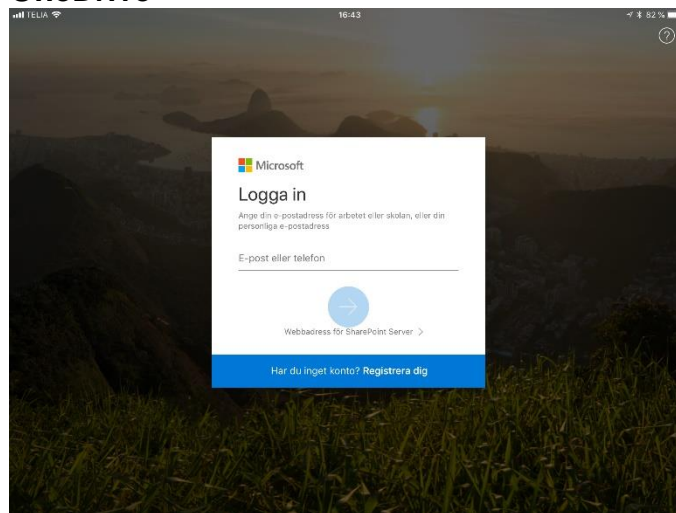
TELIA

16:43

82 %

?

Microsoft

Logga in

Ange din e-postadress för arbetet eller skolan, eller din personliga e-postadress

E-post eller telefon

Webbadress för SharePoint Server >

Har du inget konto? Registrera dig